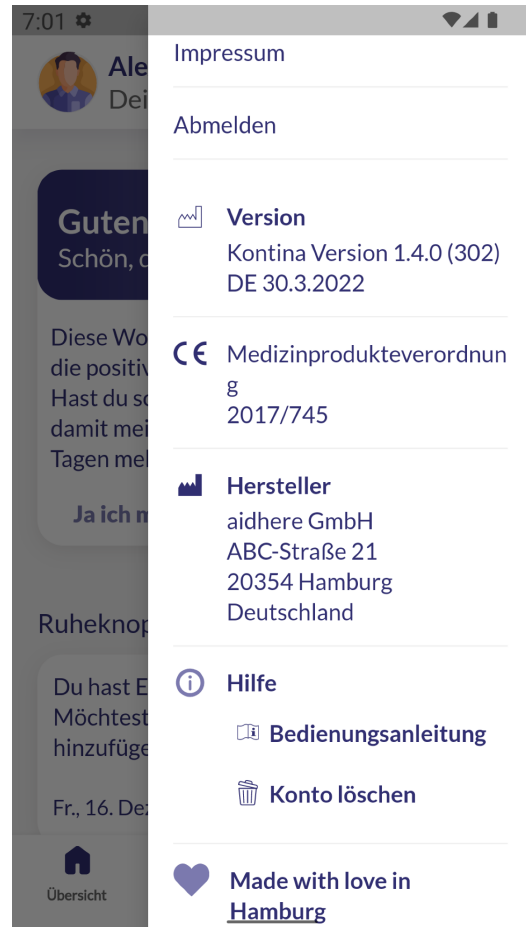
7:01

Ale
Dei

Guten
Schön, d

Diese Wo
die positiv
Hast du so
damit mei
Tagen meh

Ja ich m

Ruheknop

Du hast E
Möchtest
hinzufüge

Fr., 16. Dez

Übersicht

Impressum

Abmelden

Version
Kontina Version 1.4.0 (302)
DE 30.3.2022

CE Medizinprodukteverordnung
2017/745

Hersteller
aidhere GmbH
ABC-Straße 21
20354 Hamburg
Deutschland

Hilfe

Bedienungsanleitung

Konto löschen

Made with love in Hamburg